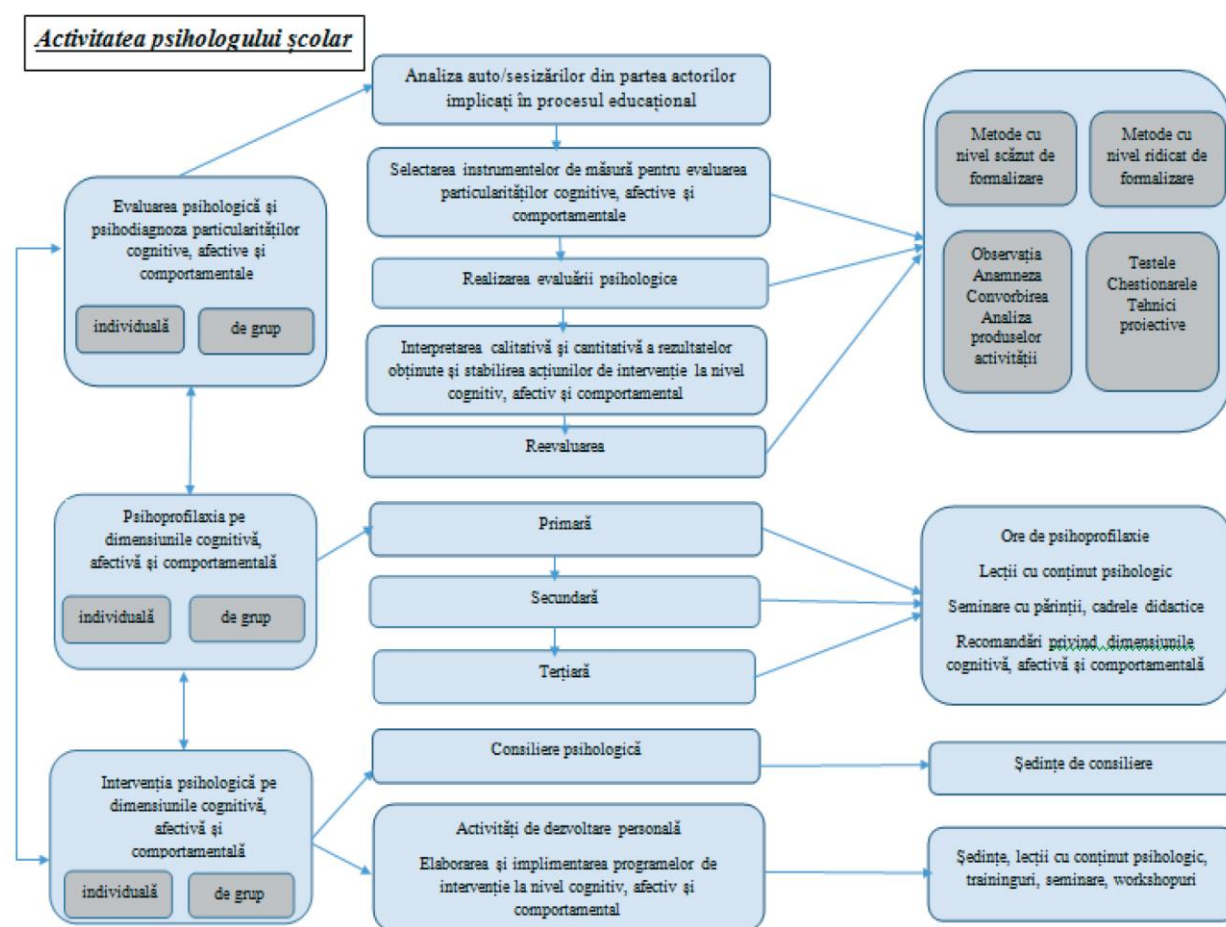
Activitatea psihologului școlar

Evaluarea psihologică și psihodiagnoza particularităților cognitive, afective și comportamentale

individuală

de grup

Analiza auto/sesizărilor din partea actorilor implicați în procesul educațional

Selectarea instrumentelor de măsură pentru evaluarea particularităților cognitive, afective și comportamentale

Realizarea evaluării psihologice

Interpretarea calitativă și cantitativă a rezultatelor obținute și stabilirea acțiunilor de intervenție la nivel cognitiv, afectiv și comportamental

Reevaluarea

Metode cu nivel scăzut de formalizare

Metode cu nivel ridicat de formalizare

Observația
Anamneza
Convorbirea
Analiza produselor activității

Testele
Chestionarele
Tehnici proiective

Psihoprofilaxia pe dimensiunile cognitivă, afectivă și comportamentală

individuală

de grup

Primară

Secundară

Terțiară

Ore de psihoprofilaxie

Lecții cu conținut psihologic

Seminare cu părinții, cadrele didactice

Recomandări privind dimensiunile cognitivă, afectivă și comportamentală

Intervenția psihologică pe dimensiunile cognitivă, afectivă și comportamentală

individuală

de grup

Consiliere psihologică

Ședințe de consiliere

Activități de dezvoltare personală

Elaborarea și implimentarea programelor de intervenție la nivel cognitiv, afectiv și comportamental

Ședințe, lecții cu conținut psihologic, traininguri, seminare, workshopuri